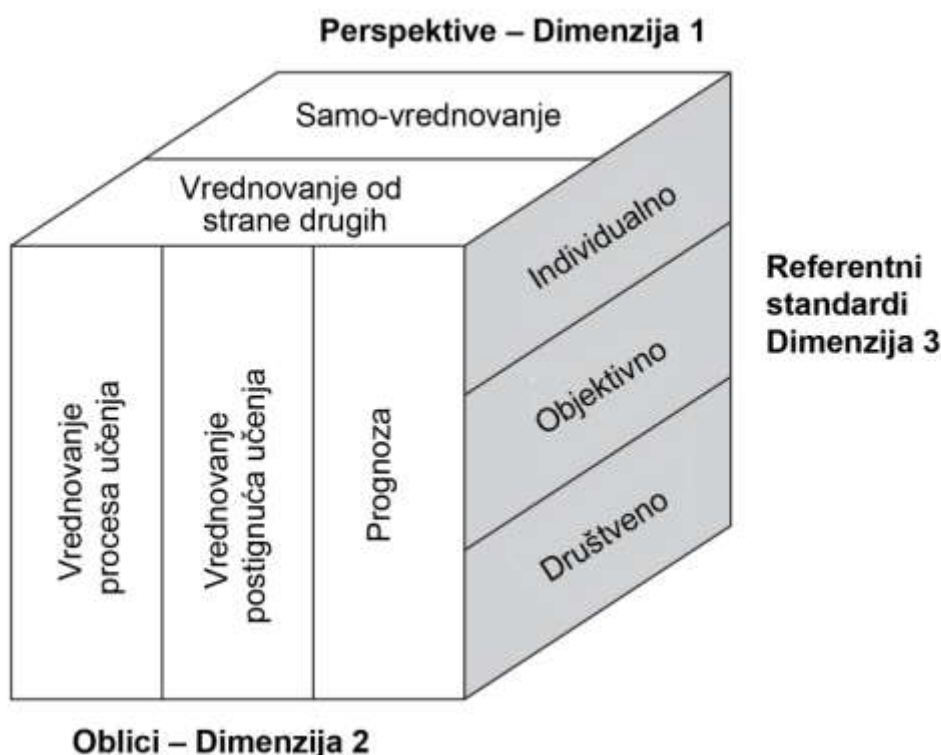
Perspektive – Dimenzija 1

Samo-vrednovanje

Vrednovanje od strane drugih

Vrednovanje procesa učenja

Vrednovanje postignuća učenja

Prognoza

Individualno

Objektivno

Društveno

Referentni standardi Dimenzija 3

Oblici – Dimenzija 2